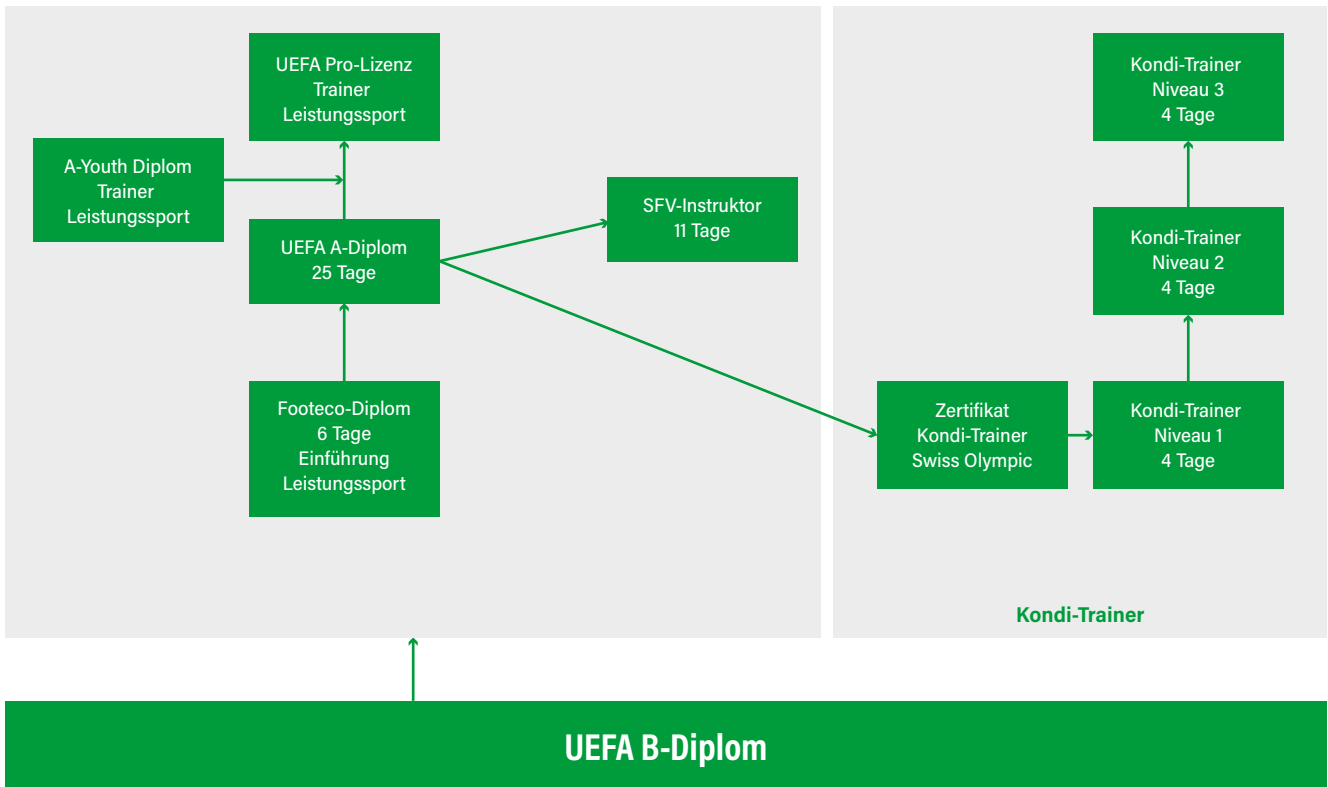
UEFA Pro-Lizenz
Trainer
Leistungssport

A-Youth Diplom
Trainer
Leistungssport

UEFA A-Diplom
25 Tage

SFV-Instruktor
11 Tage

Footeco-Diplom
6 Tage
Einführung
Leistungssport

Kondi-Trainer
Niveau 3
4 Tage

Kondi-Trainer
Niveau 2
4 Tage

Zertifikat
Kondi-Trainer
Swiss Olympic

Kondi-Trainer
Niveau 1
4 Tage

Kondi-Trainer

UEFA B-Diplom